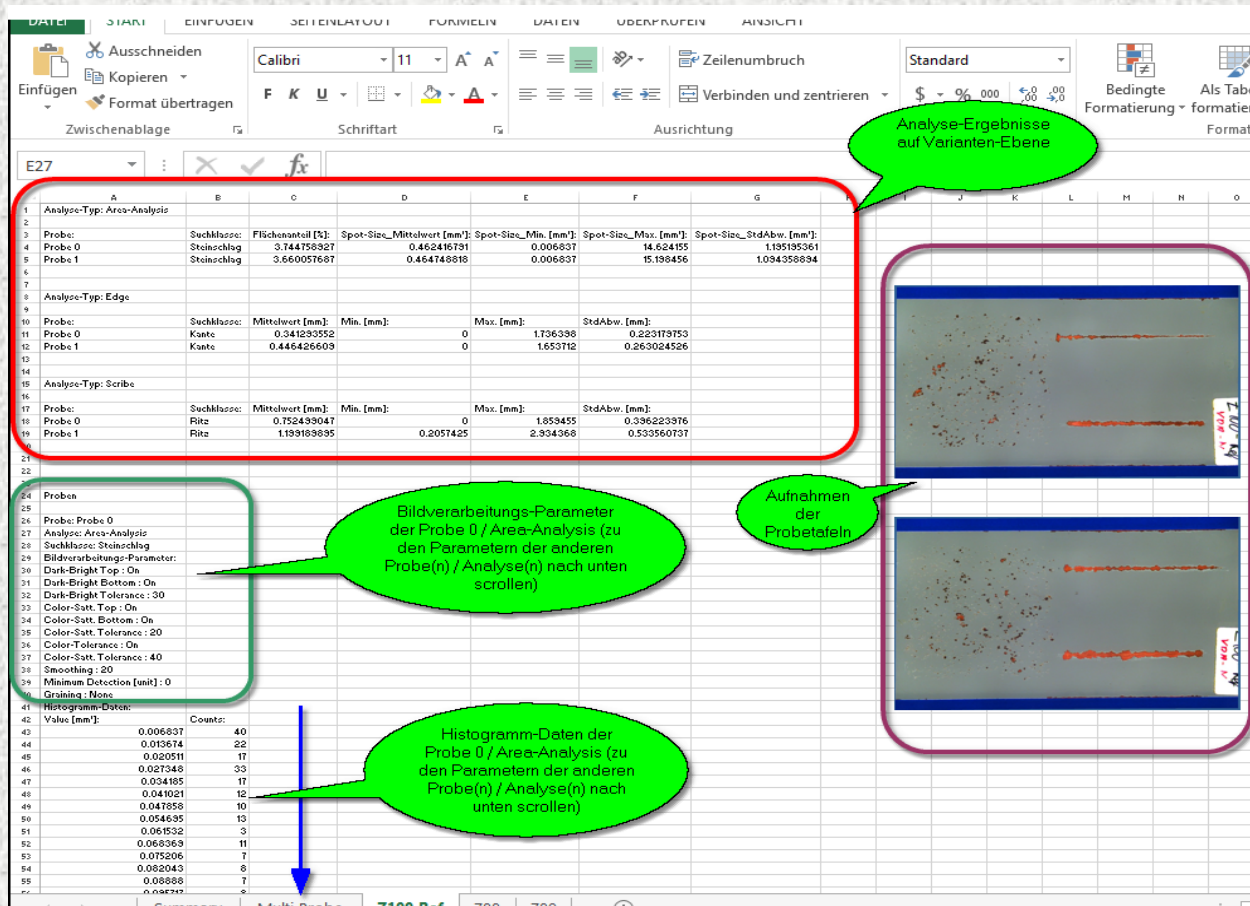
DATEI START EINFÜGEN SEITENLAYOUT FORMELN DATEN ÜBERPRÜFEN ANSICHT

Ausschneiden
Kopieren
Einfügen
Format übertragen
Zwischenablage
Calibri 11
F K U
Schriftart
Zeilenumbruch
Verbinden und zentrieren
Ausrichtung
Standard
Bedingte Formatierung
Als Tabe formatier
Format

E27

Analyse-Ergebnisse auf Varianten-Ebene

| | A | B | C | D | E | F | G |
|---|---|---|---|---|---|---|---|
| 1 | Analyse-Typ: Area-Analysis | | | | | | |
| 2 | | | | | | | |
| 3 | Probe: | Suchklasse: | Flächenanteil [%]: | Spot-Size_Mittelwert [mm²]: | Spot-Size_Min. [mm²]: | Spot-Size_Max. [mm²]: | Spot-Size_StdAbw. [mm²]: |
| 4 | Probe 0 | Steinschlag | 3.744758927 | 0.462416791 | 0.006837 | 14.624155 | 1.135195361 |
| 5 | Probe 1 | Steinschlag | 3.660057687 | 0.464748818 | 0.006837 | 15.198456 | 1.094358894 |
| 6 | | | | | | | |
| 7 | | | | | | | |
| 8 | Analyse-Typ: Edge | | | | | | |
| 9 | | | | | | | |
| 10 | Probe: | Suchklasse: | Mittelwert [mm]: | Min. [mm]: | Max. [mm]: | StdAbw. [mm]: | |
| 11 | Probe 0 | Kante | 0.341293552 | 0 | 1.736398 | 0.223179753 | |
| 12 | Probe 1 | Kante | 0.446426609 | 0 | 1.653712 | 0.263024526 | |
| 13 | | | | | | | |
| 14 | | | | | | | |
| 15 | Analyse-Typ: Scribe | | | | | | |
| 16 | | | | | | | |
| 17 | Probe: | Suchklasse: | Mittelwert [mm]: | Min. [mm]: | Max. [mm]: | StdAbw. [mm]: | |
| 18 | Probe 0 | Ritz | 0.752499047 | 0 | 1.859455 | 0.396223976 | |
| 19 | Probe 1 | Ritz | 1.193189895 | 0.2057425 | 2.934368 | 0.533560737 | |

24 Proben
26 Probe: Probe 0
27 Analyse: Area-Analysis
28 Suchklasse: Steinschlag
29 Bildverarbeitungs-Parameter:
30 Dark-Bright Top : On
31 Dark-Bright Bottom : On
32 Dark-Bright Tolerance : 30
33 Color-Satt. Top : On
34 Color-Satt. Bottom : On
35 Color-Satt. Tolerance : 20
36 Color-Tolerance : On
37 Color-Satt. Tolerance : 40
38 Smoothing : 20
39 Minimum Detection [unit] : 0
40 Graining : None
41 Histogramm-Daten:

| | A | B |
|---|---|---|
| 42 | Value [mm²]: | Counts: |
| 43 | 0.006837 | 40 |
| 44 | 0.013674 | 22 |
| 45 | 0.020511 | 17 |
| 46 | 0.027348 | 33 |
| 47 | 0.034185 | 17 |
| 48 | 0.041021 | 12 |
| 49 | 0.047858 | 10 |
| 50 | 0.054695 | 13 |
| 51 | 0.061532 | 3 |
| 52 | 0.068369 | 11 |
| 53 | 0.075206 | 7 |
| 54 | 0.082043 | 8 |
| 55 | 0.08888 | 7 |

Bildverarbeitungs-Parameter der Probe 0 / Area-Analysis (zu den Parametern der anderen Probe(n) / Analyse(n) nach unten scrollen)

Histogramm-Daten der Probe 0 / Area-Analysis (zu den Parametern der anderen Probe(n) / Analyse(n) nach unten scrollen)

Aufnahmen der Probetafeln

Summary Multi Probe Z100 Ref Z00 Z00